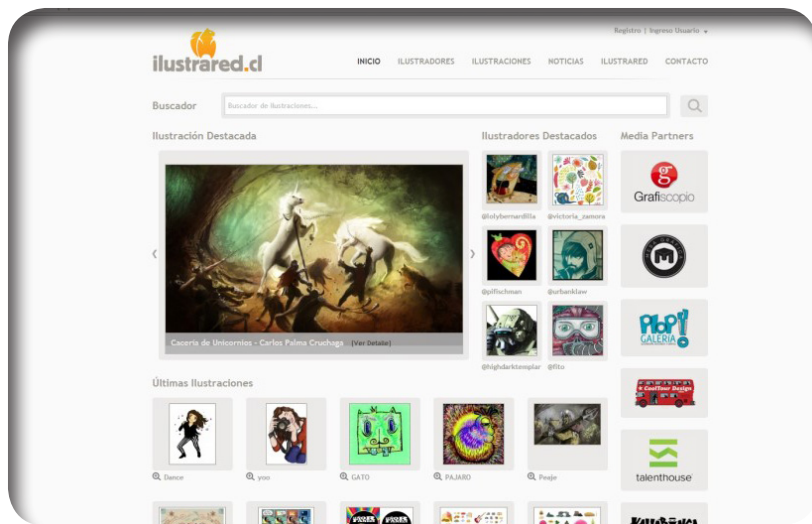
Registro | Ingreso Usuario

ilustrared.cl

INICIO ILUSTRADORES ILUSTRACIONES NOTICIAS ILUSTRARED CONTACTO

Buscador

Buscador de Ilustraciones...

Ilustración Destacada

Cacería de Unicornios - Carlos Palma Cruchaga (Ver Detalle)

Ilustradores Destacados

@lolybernardilla @victoria_zamora

@plfischman @urbanklaw

@highdarktemplar @fito

Media Partners

Grafiscopio

PLOP! GALERIA

talenthouse

Últimas Ilustraciones

Dance

yoo

GATO

PAJARO

Peeje